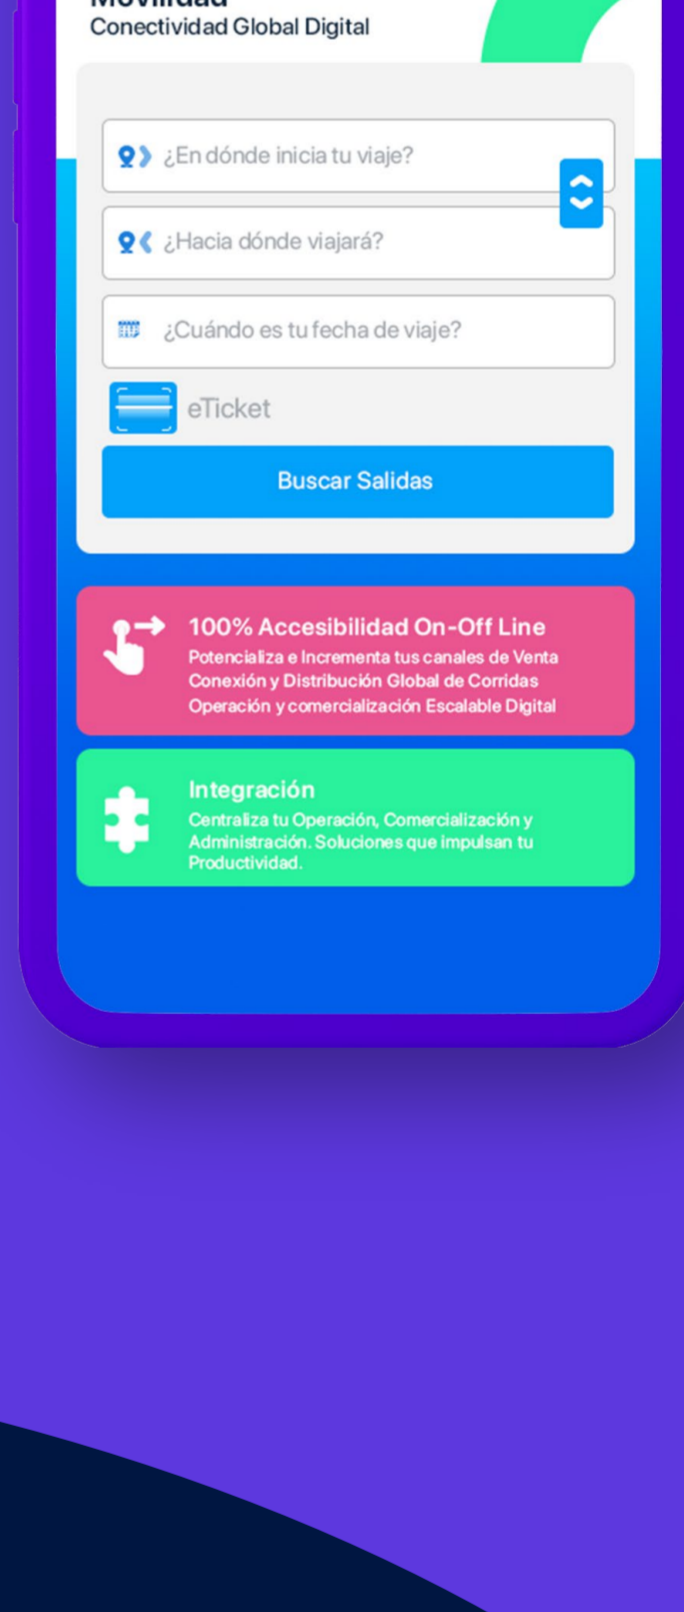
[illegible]
Conectividad Global Digital

¿En dónde inicia tu viaje?

¿Hacia dónde viajará?

¿Cuándo es tu fecha de viaje?

eTicket

Buscar Salidas

100% Accesibilidad On-Off Line
Potencializa e Incrementa tus canales de Venta Conexión y Distribución Global de Corridas Operación y comercialización Escalable Digital

Integración
Centraliza tu Operación, Comercialización y Administración. Soluciones que impulsan tu Productividad.